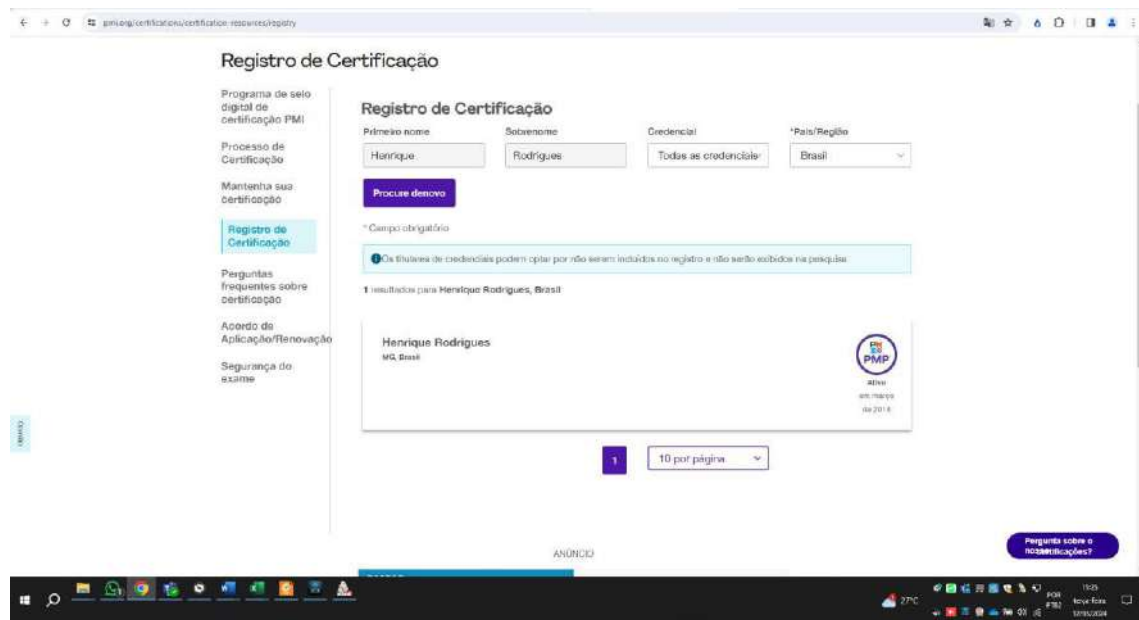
pmi.org/certifications/certification-resources/registry

Registro de Certificação

Programa de selo digital de certificação PMI

Processo de Certificação

Mantenha sua certificação

Registro de Certificação

Perguntas frequentes sobre certificação

Acordo de Aplicação/Renovação

Segurança do exame

Registro de Certificação

| Primeiro nome | Sobrenome | Credencial | *País/Região |
|---|---|---|---|
| Henrique | Rodrigues | Todas as credenciais | Brasil |

Procure denovo

*Campo obrigatório

Os titulares de credenciais podem optar por não serem incluídos no registro e não serão exibidos na pesquisa.

1 resultados para Henrique Rodrigues, Brasil

Henrique Rodrigues
MG, Brasil

PMP
Ativo
em março de 2018

1 10 por página

ANÚNCIO

Pergunta sobre o no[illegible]ificações?

27°C

POR PTB2

19:25 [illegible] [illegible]